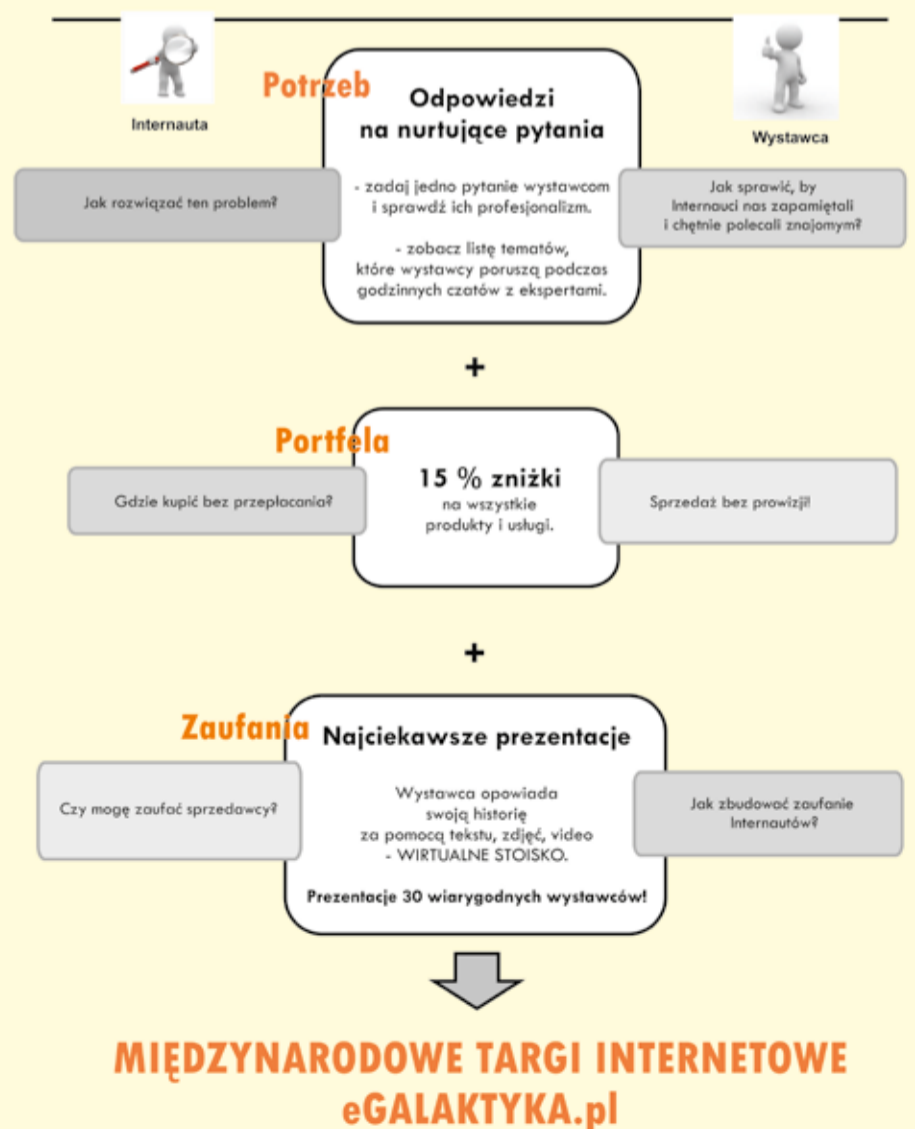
Internauta

Potrzeb

Odpowiedzi na nurtujące pytania

- zadaj jedno pytanie wystawcom i sprawdź ich profesjonalizm.

- zobacz listę tematów, które wystawcy poruszą podczas godzinnych czatów z ekspertami.

Wystawca

Jak rozwiązać ten problem?

Jak sprawić, by Internauci nas zapamiętali i chętnie polecali znajomym?

+

Portfela

15 % zniżki

na wszystkie produkty i usługi.

Gdzie kupić bez przepłacania?

Sprzedaż bez prowizji!

+

Zaufania

Najciekawsze prezentacje

Wystawca opowiada swoją historię za pomocą tekstu, zdjęć, video - WIRTUALNE STOISKO.

Prezentacje 30 wiarygodnych wystawców!

Czy mogę zaufać sprzedawcy?

Jak zbudować zaufanie Internautów?

MIĘDZYNARODOWE TARGI INTERNETOWE
eGALAKTYKA.pl